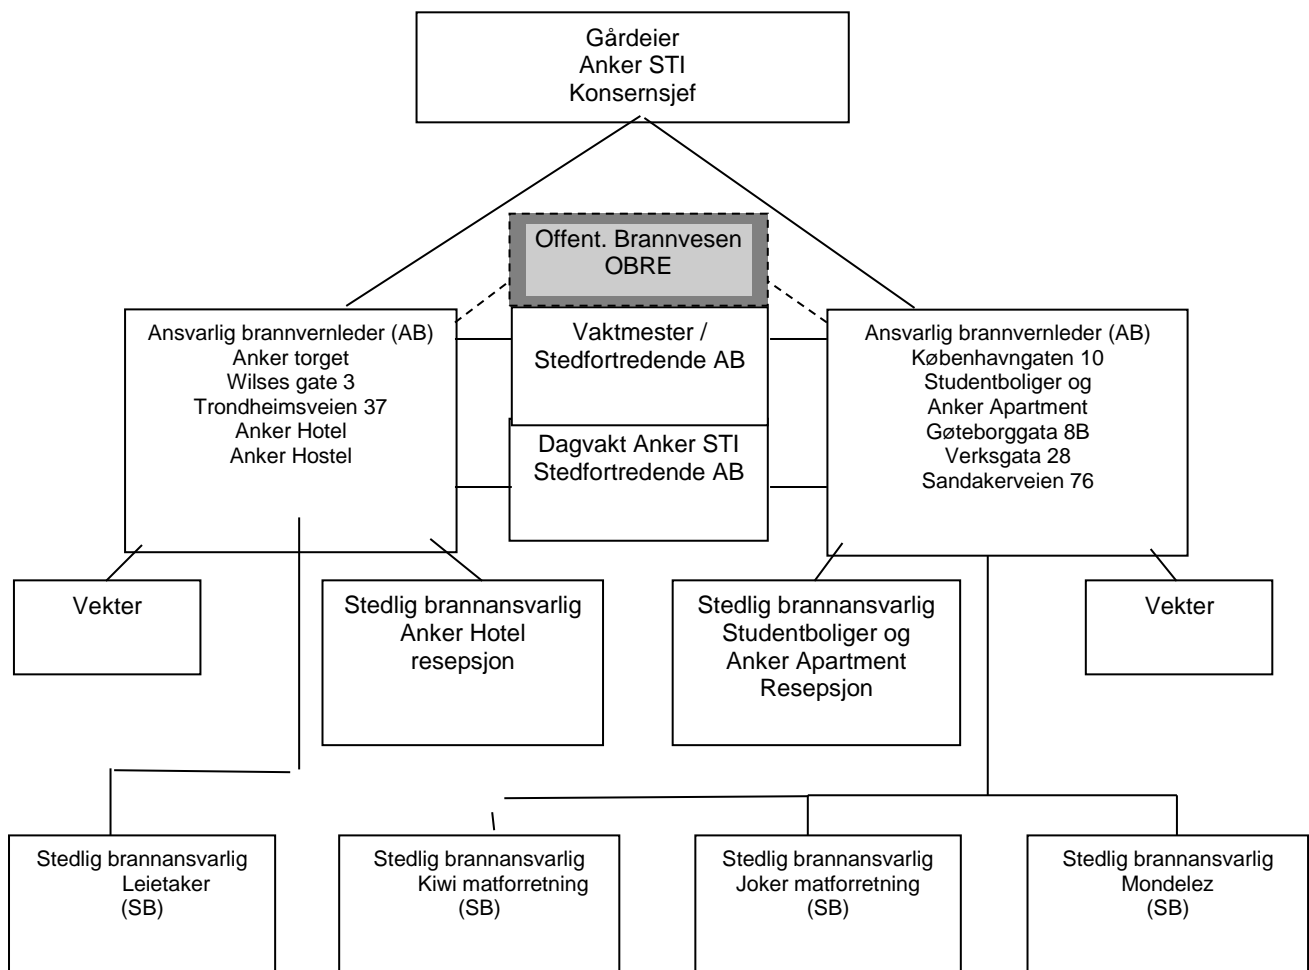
Gårdeier
Anker STI
Konsernsjef

Offent. Brannvesen
OBRE

Ansvarlig brannvernleder (AB)
Anker torget
Wilses gate 3
Trondheimsveien 37
Anker Hotel
Anker Hostel

Vaktmester /
Stedfortredende AB

Dagvakt Anker STI
Stedfortredende AB

Ansvarlig brannvernleder (AB)
Københavngaten 10
Studentboliger og
Anker Apartment
Gøteborggata 8B
Verksgata 28
Sandakerveien 76

Vekter

Stedlig brannansvarlig
Anker Hotel
resepsjon

Stedlig brannansvarlig
Studentboliger og
Anker Apartment
Resepsjon

Vekter

Stedlig brannansvarlig
Leietaker
(SB)

Stedlig brannansvarlig
Kiwi matforretning
(SB)

Stedlig brannansvarlig
Joker matforretning
(SB)

Stedlig brannansvarlig
Mondelez
(SB)